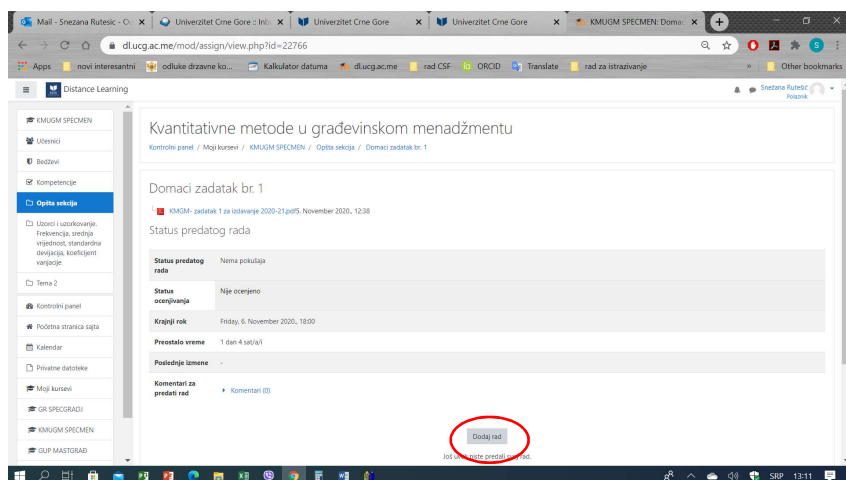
Mail - Snezana Rutesic - O ×
Univerzitet Crne Gore :: Inb ×
Univerzitet Crne Gore ×
Univerzitet Crne Gore ×
KMUGM SPECMEN: Doma ×

dl.ucg.ac.me/mod/assign/view.php?id=22766

Apps | novi interesantni | odluke drzavne ko... | Kalkulator datuma | dl.ucg.ac.me | rad CSF | ORCID | Translate | rad za istrazivanje | » | Other bookmarks

Distance Learning
Snezana Rutešić
Polaznik

KMUGM SPECMEN
Učesnici
Bedževi
Kompetencije
Opšta sekcija
Uzorci i uzorkovanje. Frekvencija, srednja vrijednost, standardna devijacija, koeficijent varijacije
Tema 2
Kontrolni panel
Početna stranica sajta
Kalendar
Privatne datoteke
Moji kursevi
GR SPECGRADJ
KMUGM SPECMEN
GUP MASTGRAĐ

Kvantitativne metode u građevinskom menadžmentu
Kontrolni panel / Moji kursevi / KMUGM SPECMEN / Opšta sekcija / Domaci zadatak br. 1

Domaci zadatak br. 1
KMGM- zadatak 1 za izdavanje 2020-21.pdf5. November 2020., 12:38

Status predatog rada

| Status predatog rada | Nema pokušaja |
|---|---|
| Status ocenjivanja | Nije ocenjeno |
| Krajnji rok | Friday, 6. November 2020., 18:00 |
| Preostalo vreme | 1 dan 4 sat/a/i |
| Poslednje izmene | - |
| Komentari za predati rad | ▸ Komentari (0) |

Dodaj rad
Još uvek niste predali svoj rad.

SRP 13:11